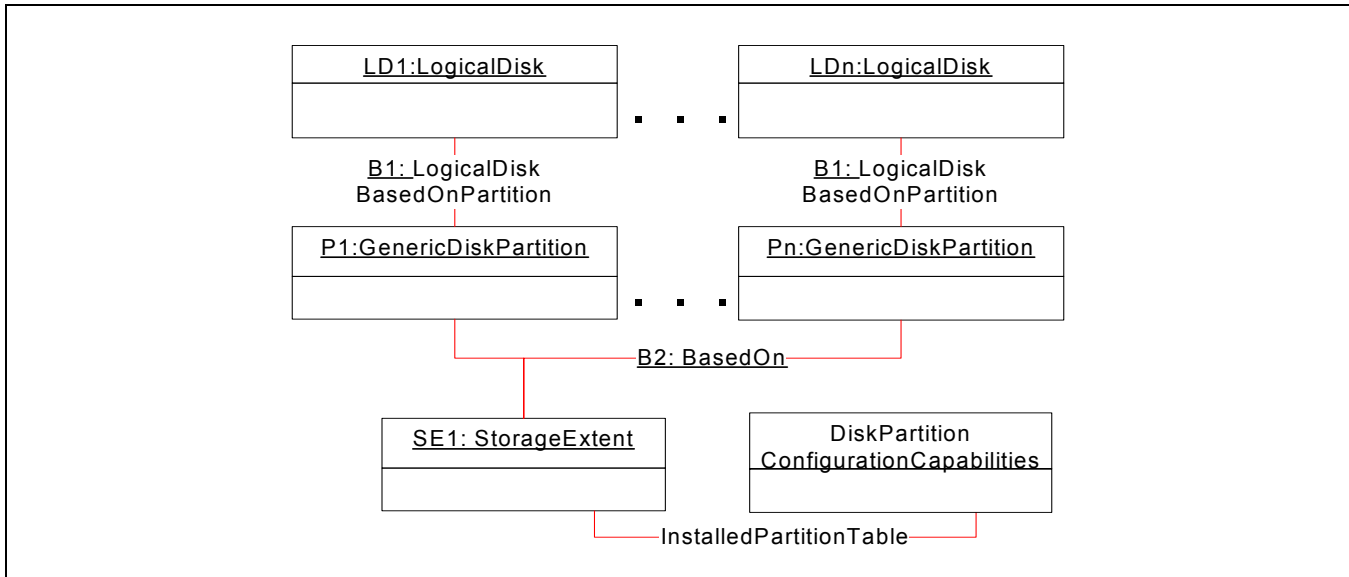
LD1:LogicalDisk

LDn:LogicalDisk

B1: LogicalDisk BasedOnPartition

B1: LogicalDisk BasedOnPartition

P1:GenericDiskPartition

Pn:GenericDiskPartition

B2: BasedOn

SE1: StorageExtent

DiskPartition ConfigurationCapabilities

InstalledPartitionTable